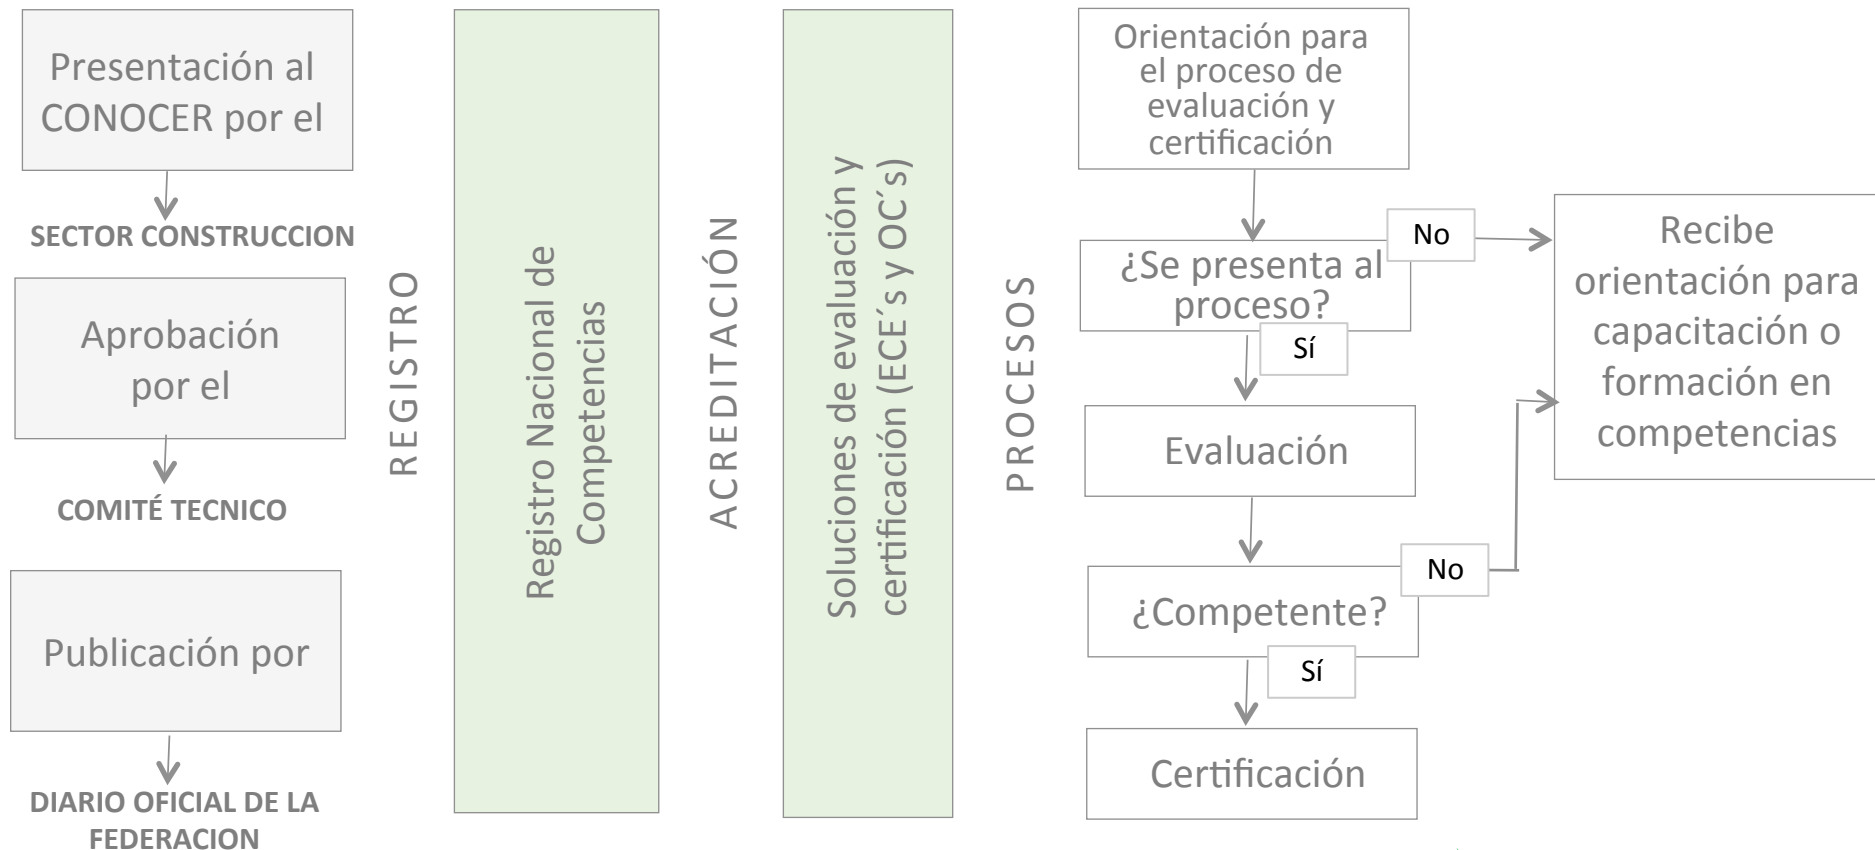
Presentación al CONOCER por el

SECTOR CONSTRUCCION

Aprobación por el

COMITÉ TECNICO

Publicación por

DIARIO OFICIAL DE LA FEDERACION

REGISTRO

Registro Nacional de Competencias

ACREDITACIÓN

Soluciones de evaluación y certificación (ECE´s y OC´s)

PROCESOS

Orientación para el proceso de evaluación y certificación

¿Se presenta al proceso?

No

Sí

Recibe orientación para capacitación o formación en competencias

Evaluación

¿Competente?

No

Sí

Certificación